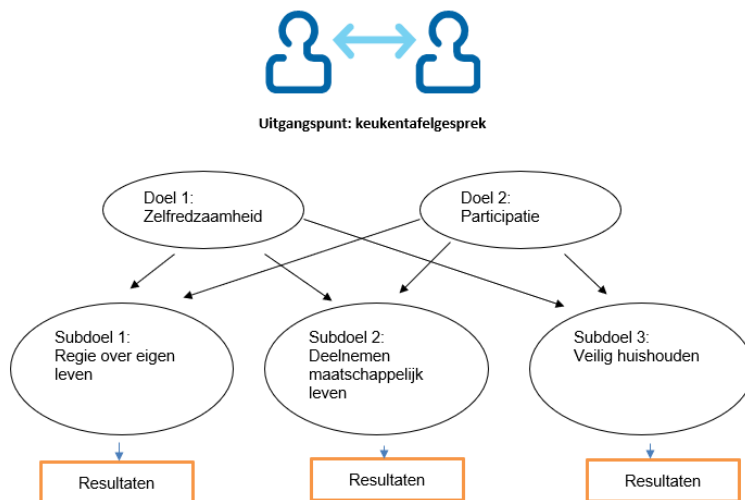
Uitgangspunt: keukentafelgesprek

Doel 1:
Zelfredzaamheid

Doel 2:
Participatie

Subdoel 1:
Regie over eigen leven

Subdoel 2:
Deelnemen maatschappelijk leven

Subdoel 3:
Veilig huishouden

Resultaten

Resultaten

Resultaten